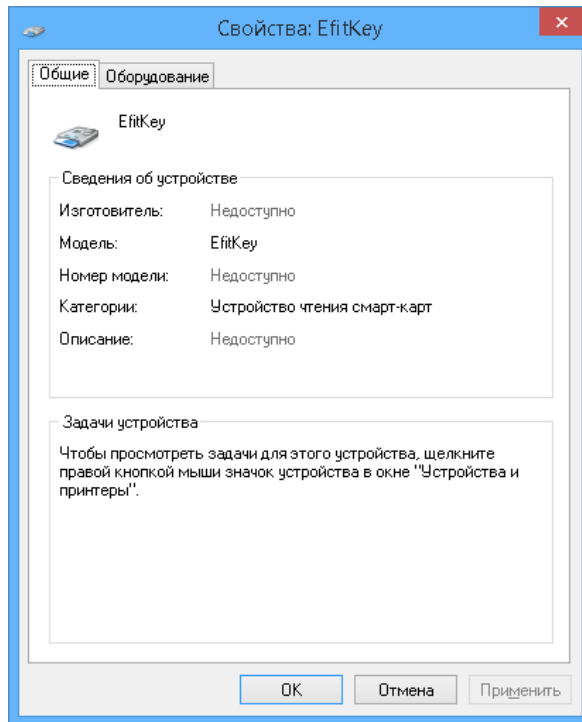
Свойства: EfitKey

Общие | Оборудование

EfitKey

Сведения об устройстве

| | |
|---|---|
| Изготовитель: | Недоступно |
| Модель: | EfitKey |
| Номер модели: | Недоступно |
| Категории: | Устройство чтения смарт-карт |
| Описание: | Недоступно |

Задачи устройства

Чтобы просмотреть задачи для этого устройства, щелкните правой кнопкой мыши значок устройства в окне "Устройства и принтеры".

OK | Отмена | Применить